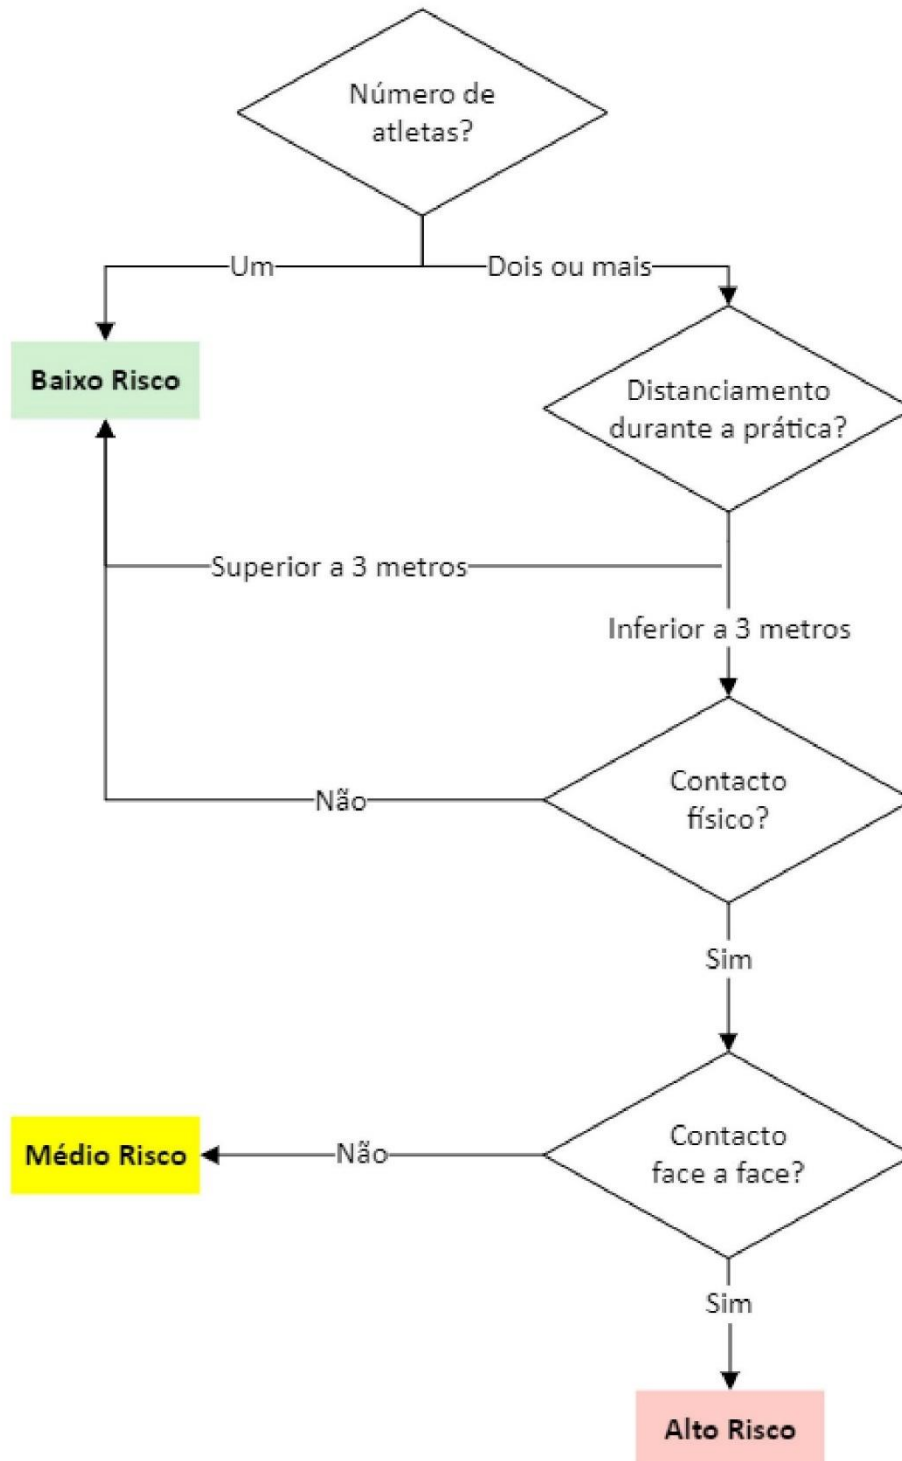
Número de atletas?

Um

Dois ou mais

Baixo Risco

Distanciamento durante a prática?

Superior a 3 metros

Inferior a 3 metros

Não

Contacto físico?

Sim

Médio Risco

Não

Contacto face a face?

Sim

Alto Risco